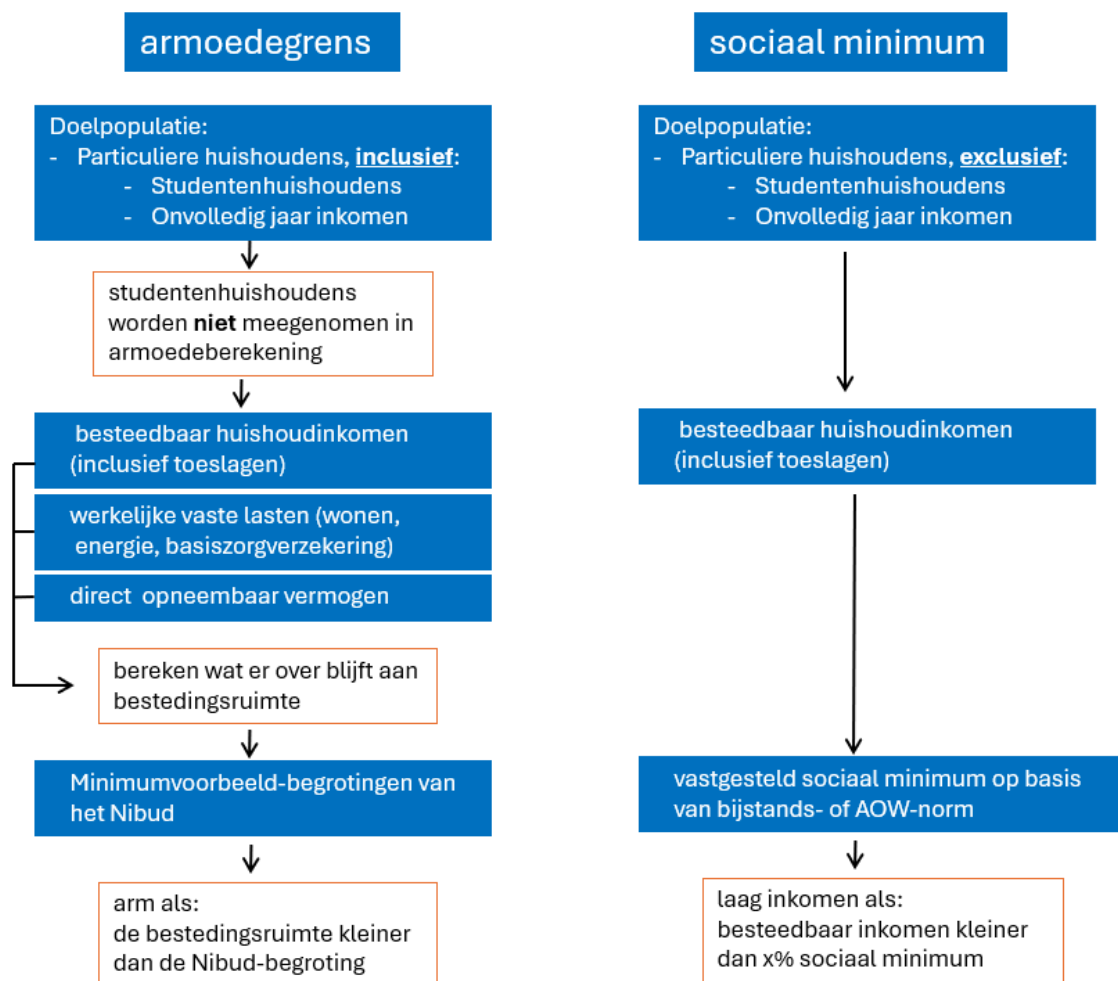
armoedegrens

Doelpopulatie:
- Particuliere huishoudens, **inclusief**:
 - Studentenhuishoudens
 - Onvolledig jaar inkomen

studentenhuishoudens worden **niet** meegenomen in armoedeberekening

besteedbaar huishoudinkomen (inclusief toeslagen)

werkelijke vaste lasten (wonen, energie, basiszorgverzekering)

direct opneembaar vermogen

bereken wat er over blijft aan bestedingsruimte

Minimumvoorbeeld-begrotingen van het Nibud

arm als:
de bestedingsruimte kleiner dan de Nibud-begroting

sociaal minimum

Doelpopulatie:
- Particuliere huishoudens, **exclusief**:
 - Studentenhuishoudens
 - Onvolledig jaar inkomen

besteedbaar huishoudinkomen (inclusief toeslagen)

vastgesteld sociaal minimum op basis van bijstands- of AOW-norm

laag inkomen als:
besteedbaar inkomen kleiner dan x% sociaal minimum